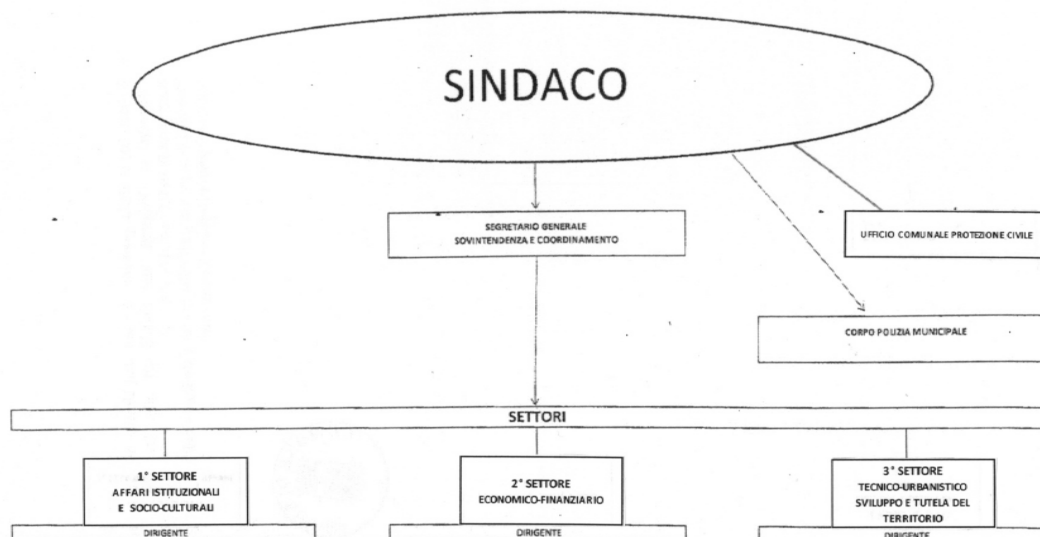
SINDACO

SEGRETARIO GENERALE
SOVINTENDENZA E COORDINAMENTO

UFFICIO COMUNALE PROTEZIONE CIVILE

CORPO POLIZIA MUNICIPALE

SETTORI

1° SETTORE
AFFARI ISTITUZIONALI
E SOCIO-CULTURALI

DIRIGENTE

2° SETTORE
ECONOMICO-FINANZIARIO

DIRIGENTE

3° SETTORE
TECNICO-URBANISTICO
SVILUPPO E TUTELA DEL
TERRITORIO

DIRIGENTE